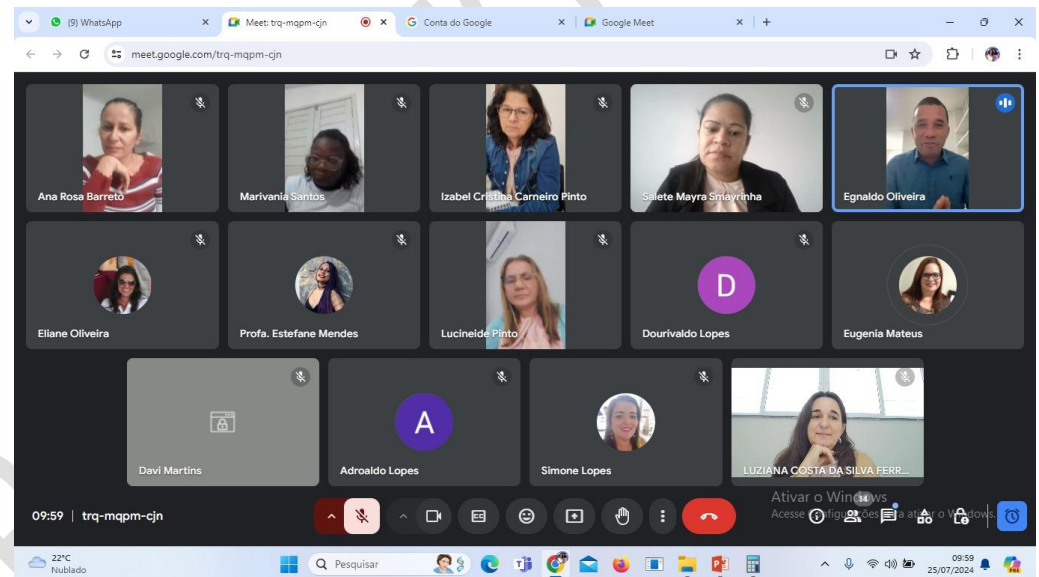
(9) WhatsApp
Meet: trq-mqpm-cjn
Conta do Google
Google Meet
meet.google.com/trq-mqpm-cjn

Ana Rosa Barreto
Marivania Santos
Izabel Cristina Carneiro Pinto
Salete Mayra Smayrinha
Egnaldo Oliveira
Eliane Oliveira
Profa. Estefane Mendes
Lucineide Pinto
D
Dourivaldo Lopes
Eugenia Mateus
Davi Martins
A
Adroaldo Lopes
Simone Lopes
LUZIANA COSTA DA SILVA FERR...

09:59 | trq-mqpm-cjn

Ativar o Windows
Acesse Configurações para ativar o Windows.
14

22°C
Nublado
Pesquisar
09:59
25/07/2024